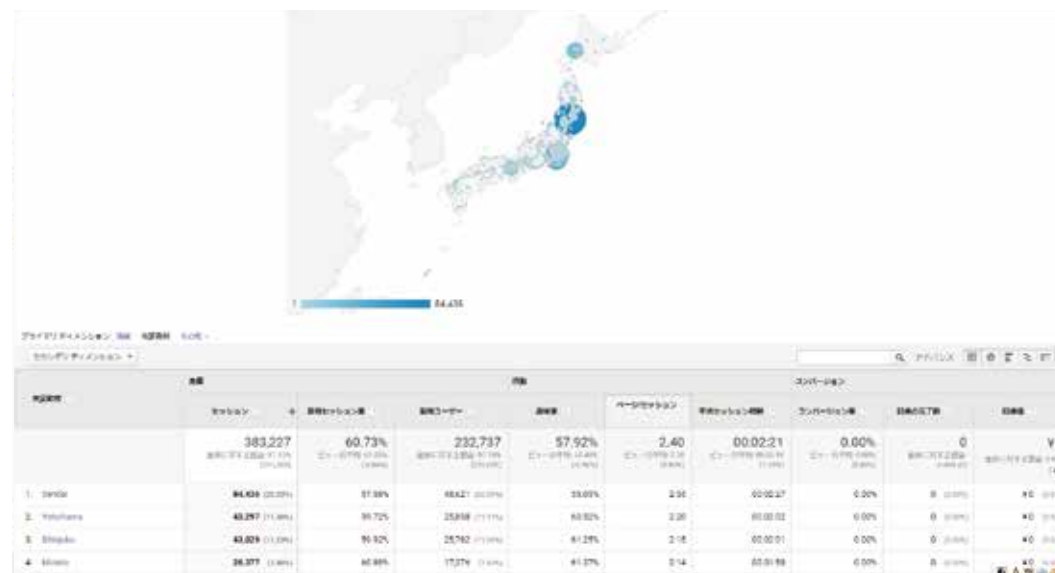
1 84,435

プライマリ ディメンション: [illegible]

セカンダリ ディメンション ▾

| 市区町村 | セッション | 新規セッション率 | 新規ユーザー | 直帰率 | ページ/セッション | 平均セッション時間 | コンバージョン率 | 目標の完了数 | 目標値 |
|---|---|---|---|---|---|---|---|---|---|
| | 383,227 | 60.73% | 232,737 | 57.92% | 2.40 | 00:02:21 | 0.00% | 0 | ¥ |
| 1. Sendai | 84,435 | 57.58% | 48,621 | 55.05% | 2.50 | 00:02:27 | 0.00% | 0 | ¥0 |
| 2. Yokohama | 43,297 | 59.72% | 25,858 | 60.92% | 2.30 | 00:02:02 | 0.00% | 0 | ¥0 |
| 3. Shinjuku | 43,029 | 59.92% | 25,782 | 61.29% | 2.18 | 00:02:01 | 0.00% | 0 | ¥0 |
| 4. Minato | 28,377 | 60.88% | 17,276 | 61.37% | 2.14 | 00:01:58 | 0.00% | 0 | ¥0 |